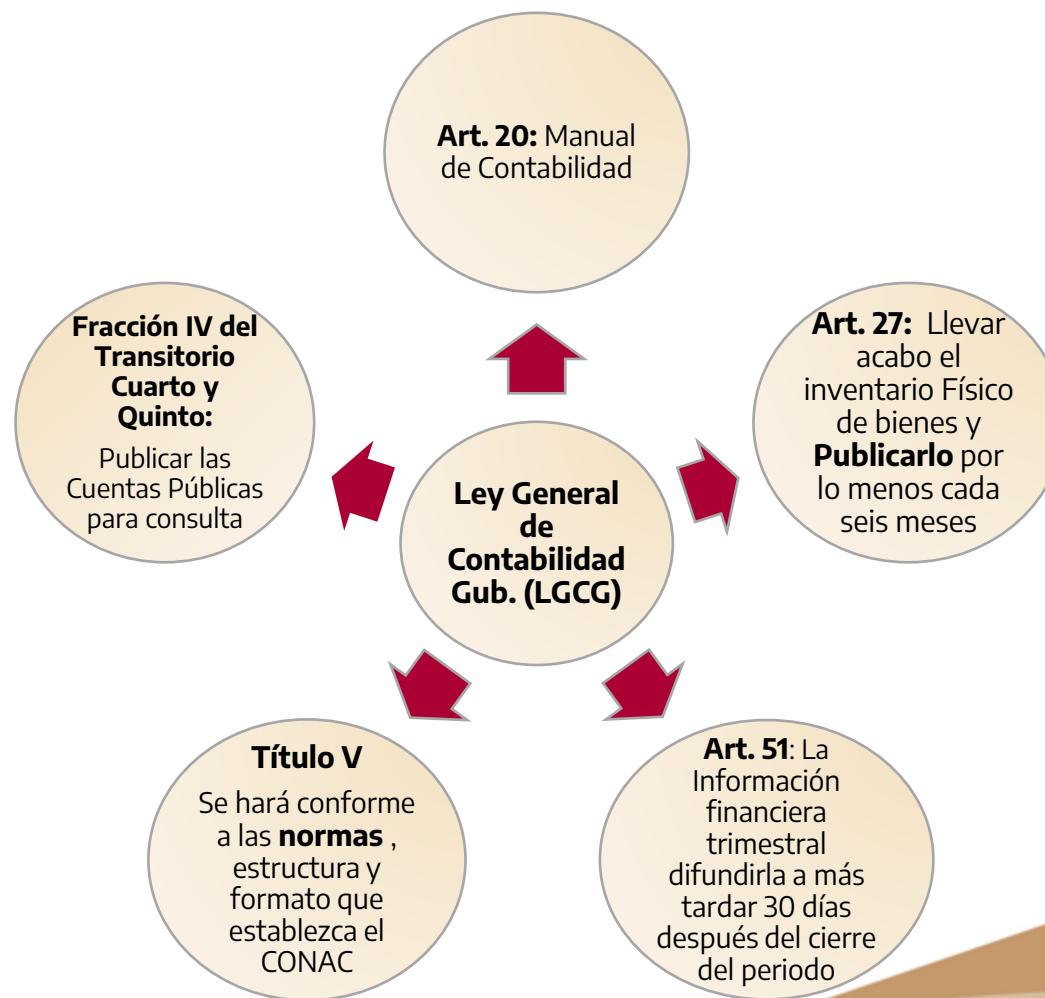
Art. 20: Manual de Contabilidad

Fracción IV del Transitorio Cuarto y Quinto:

Publicar las Cuentas Públicas para consulta

Ley General de Contabilidad Gub. (LGCG)

Art. 27: Llevar acabo el inventario Físico de bienes y Publicarlo por lo menos cada seis meses

Título V

Se hará conforme a las normas , estructura y formato que establezca el CONAC

Art. 51: La Información financiera trimestral difundirla a más tardar 30 días después del cierre del periodo